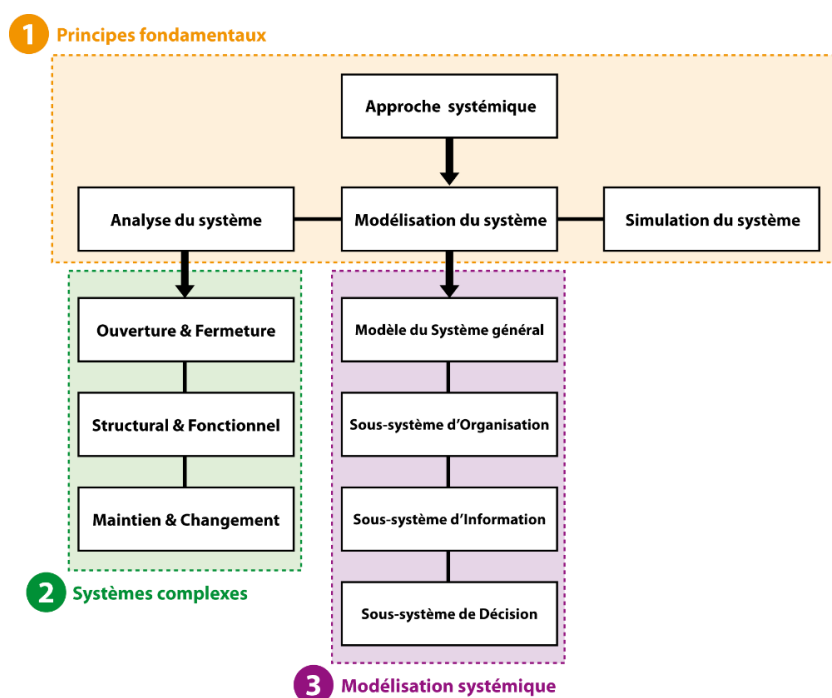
1 Principes fondamentaux

Approche systémique

Analyse du système

Modélisation du système

Simulation du système

Ouverture & Fermeture

Structural & Fonctionnel

Maintien & Changement

2 Systèmes complexes

Modèle du Système général

Sous-système d'Organisation

Sous-système d'Information

Sous-système de Décision

3 Modélisation systémique